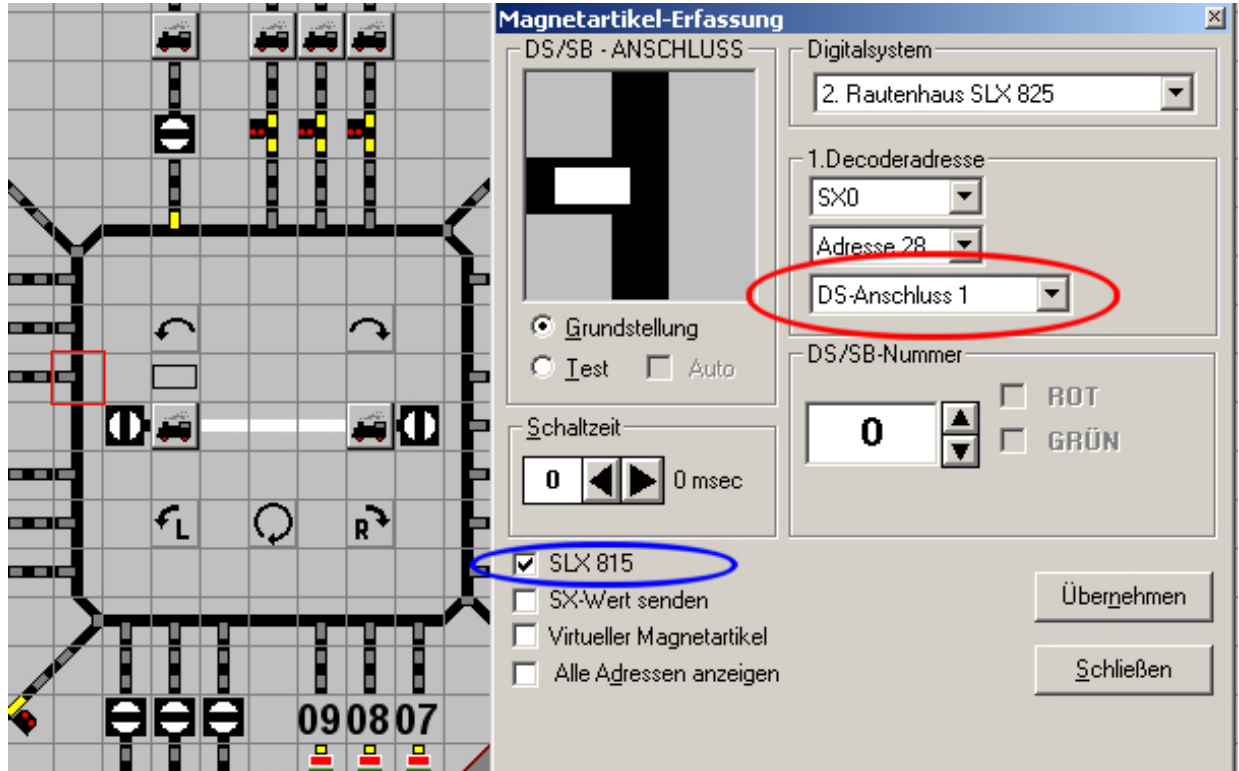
Magnetartikel-Erfassung

DS/SB - ANSCHLUSS

Grundstellung
Test
Auto

Schaltzeit
0
0 msec

Digitalsystem
2. Rautenhaus SLX 825

1.Decoderadresse
SX0
Adresse 28
DS-Anschluss 1

DS/SB-Nummer
0
ROT
GRÜN

SLX 815
SX-Wert senden
Virtueller Magnetartikel
Alle Adressen anzeigen

Übernehmen
Schließen

09 08 07